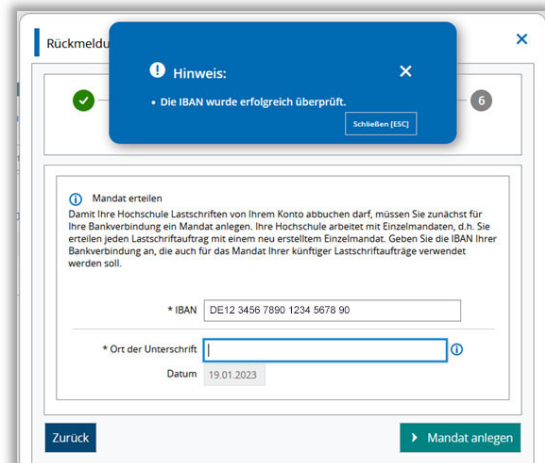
Rückmeldu

Hinweis:

• Die IBAN wurde erfolgreich überprüft.

Schließen [ESC]

6

Mandat erteilen
Damit Ihre Hochschule Lastschriften von Ihrem Konto abbuchen darf, müssen Sie zunächst für Ihre Bankverbindung ein Mandat anlegen. Ihre Hochschule arbeitet mit Einzelmandaten, d.h. Sie erteilen jeden Lastschriftauftrag mit einem neu erstelltem Einzelmandat. Geben Sie die IBAN Ihrer Bankverbindung an, die auch für das Mandat Ihrer künftiger Lastschriftaufträge verwendet werden soll.

* IBAN DE12 3456 7890 1234 5678 90

* Ort der Unterschrift

Datum 19.01.2023

Zurück

Mandat anlegen